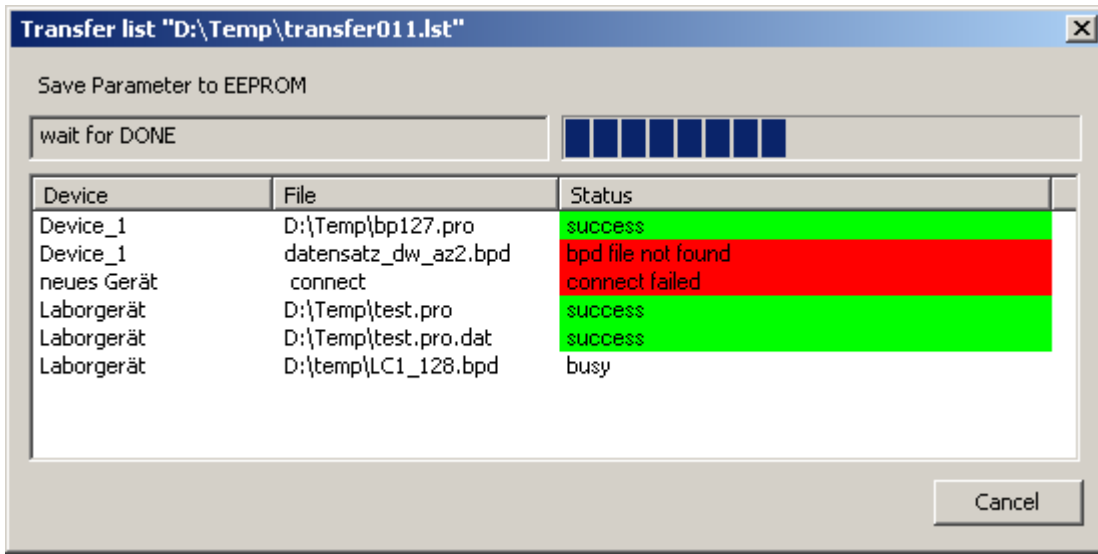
Transfer list "D:\Temp\transfer011.lst"

Save Parameter to EEPROM

wait for DONE

| Device | File | Status |
|---|---|---|
| Device_1 | D:\Temp\bp127.pro | success |
| Device_1 | datensatz_dw_az2.bpd | bpd file not found |
| neues Gerät | connect | connect failed |
| Laborgerät | D:\Temp\test.pro | success |
| Laborgerät | D:\Temp\test.pro.dat | success |
| Laborgerät | D:\temp\LC1_128.bpd | busy |

Cancel